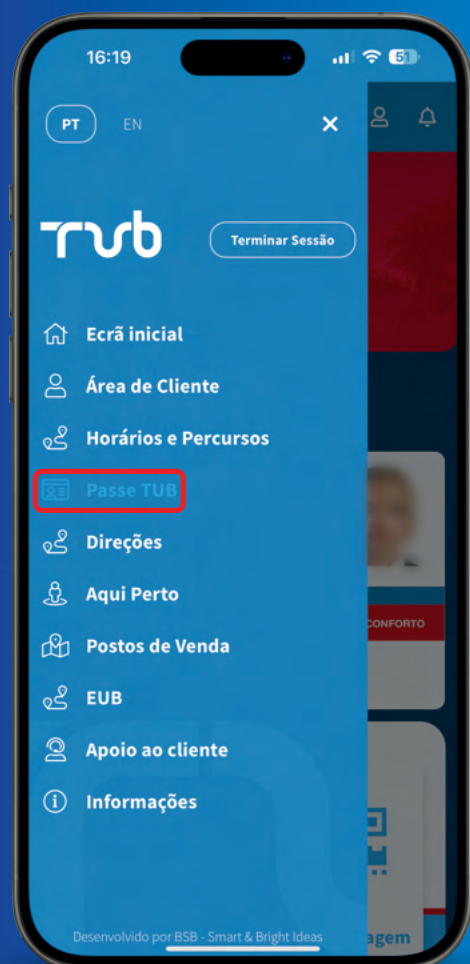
16:19

51

PT EN

✕

TUB

Terminar Sessão

Ecrã inicial

Área de Cliente

Horários e Percursos

Passe TUB

Direções

Aqui Perto

Postos de Venda

EUB

Apoio ao cliente

Informações

CONFORTO

agem

Desenvolvido por BSB - Smart & Bright Ideas